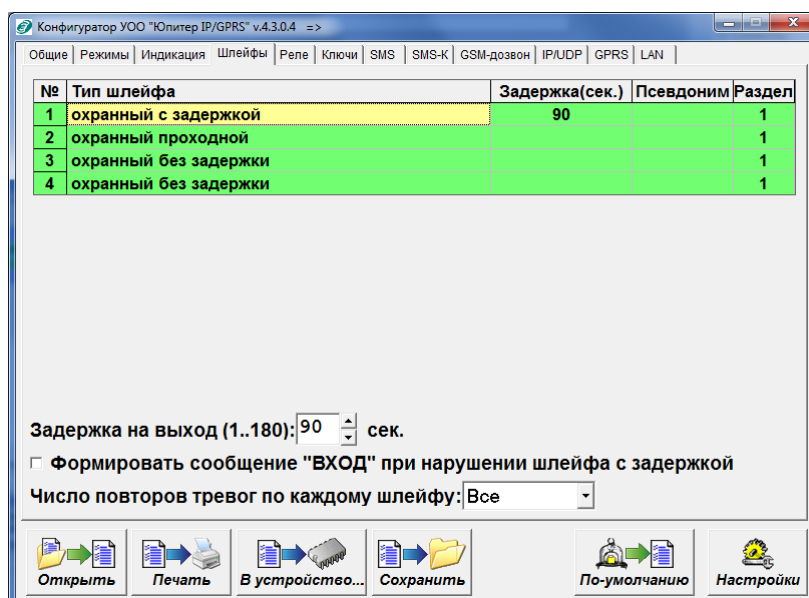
Конфигуратор УОО "Юпитер IP/GPRS" v.4.3.0.4 =>

Общие | Режимы | Индикация | Шлейфы | Реле | Ключи | SMS | SMS-К | GSM-дозвон | IP/UDP | GPRS | LAN

| № | Тип шлейфа | Задержка(сек.) | Псевдоним | Раздел |
|---|---|---|---|---|
| 1 | охранный с задержкой | 90 | | 1 |
| 2 | охранный проходной | | | 1 |
| 3 | охранный без задержки | | | 1 |
| 4 | охранный без задержки | | | 1 |

Задержка на выход (1..180): 90 сек.

Формировать сообщение "ВХОД" при нарушении шлейфа с задержкой

Число повторов тревог по каждому шлейфу: Все

Открыть | Печать | В устройство... | Сохранить | По-умолчанию | Настройки